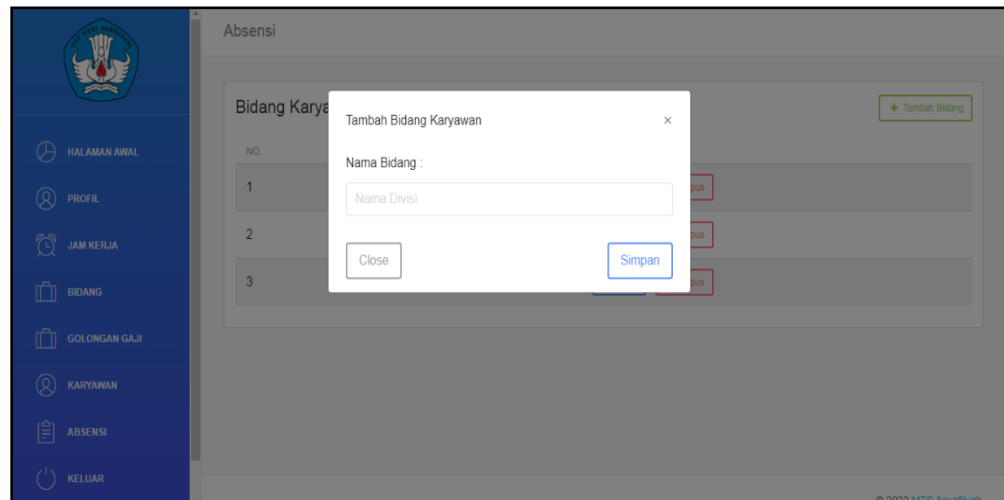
HALAMAN AWAL
PROFIL
JAM KERJA
BIDANG
GOLONGAN GAJI
KARYAWAN
ABSENSI
KELUAR

Absensi

Bidang Karya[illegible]

+ Tambah Bidang

NO.

1
2
3

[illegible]pus
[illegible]pus
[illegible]pus

Tambah Bidang Karyawan ×

Nama Bidang :

Nama Divisi

Close

Simpan

© 2022 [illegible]